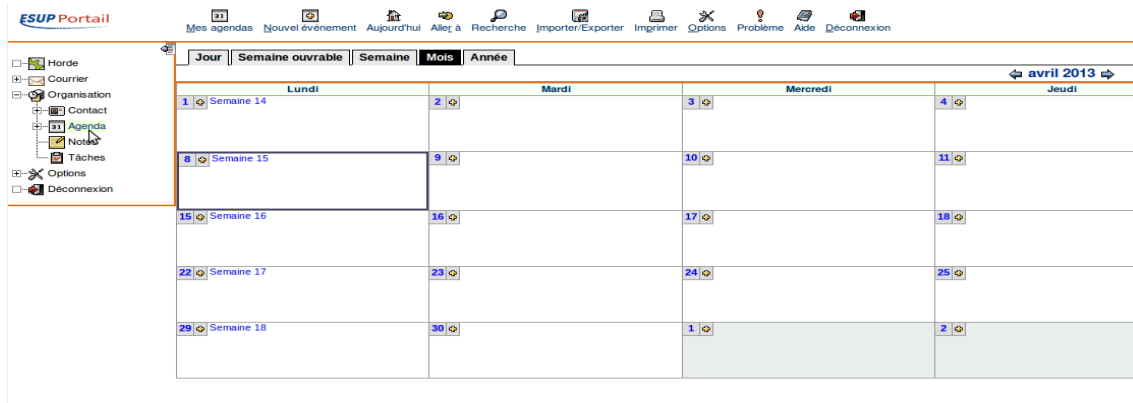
ESUP Portail

31
Mes agendas Nouvel événement Aujourd'hui Aller à Recherche Importer/Exporter Imprimer Options Problème Aide Déconnexion

Horde
Courrier
Organisation
Contact
31 Agenda
Notes
Tâches
Options
Déconnexion

Jour | Semaine ouvrable | Semaine | Mois | Année

avril 2013

| Lundi | Mardi | Mercredi | Jeudi |
|---|---|---|---|
| 1 Semaine 14 | 2 | 3 | 4 |
| 8 Semaine 15 | 9 | 10 | 11 |
| 15 Semaine 16 | 16 | 17 | 18 |
| 22 Semaine 17 | 23 | 24 | 25 |
| 29 Semaine 18 | 30 | 1 | 2 |